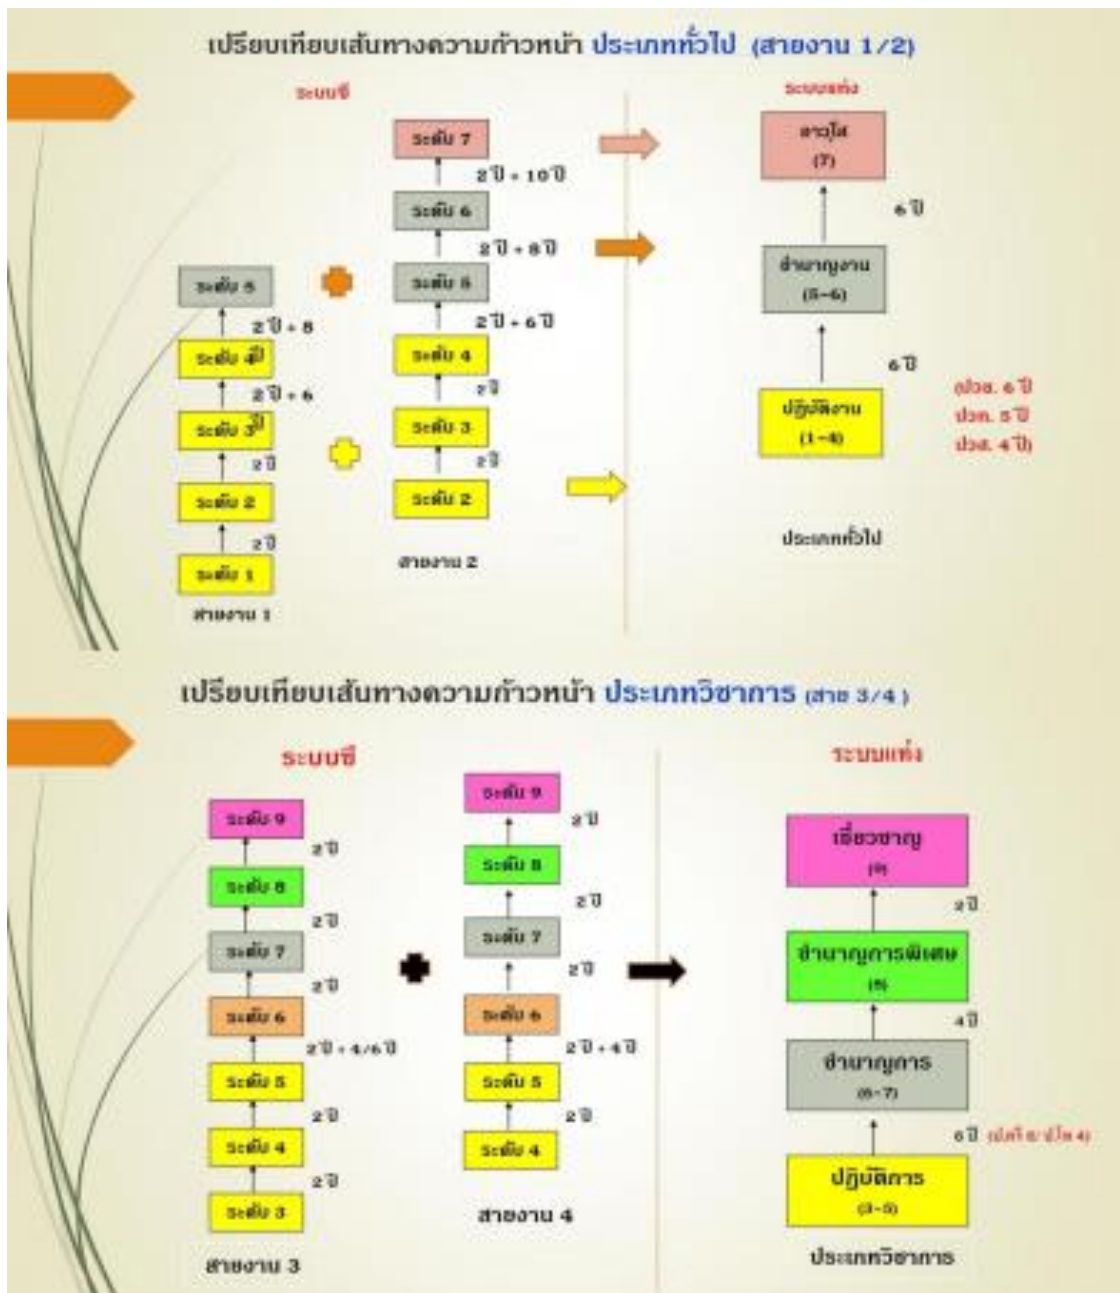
เปรียบเทียบเส้นทางความก้าวหน้า ประเภททั่วไป (สายงาน 1/2)

ระบบซี

ระบบแท่ง

ระดับ 7

2 ปี + 10 ปี

ระดับ 6

2 ปี + 8 ปี

ระดับ 5

ระดับ 5

2 ปี + 8

2 ปี + 6 ปี

ระดับ 4

ระดับ 4

2 ปี + 6

2 ปี

ระดับ 3

ระดับ 3

2 ปี

2 ปี

ระดับ 2

ระดับ 2

2 ปี

สายงาน 2

ระดับ 1

สายงาน 1

อาวุโส
(7)

6 ปี

ชำนาญงาน
(5-6)

6 ปี

ปฏิบัติงาน
(1-4)

(ปวช. 6 ปี
ปวท. 5 ปี
ปวส. 4 ปี)

ประเภททั่วไป

เปรียบเทียบเส้นทางความก้าวหน้า ประเภทวิชาการ (สาย 3/4)

ระบบซี

ระบบแท่ง

ระดับ 9

ระดับ 9

2 ปี

2 ปี

ระดับ 8

ระดับ 8

2 ปี

2 ปี

ระดับ 7

ระดับ 7

2 ปี

2 ปี

ระดับ 6

ระดับ 6

2 ปี + 4/6 ปี

2 ปี + 4 ปี

ระดับ 5

ระดับ 5

2 ปี

2 ปี

ระดับ 4

ระดับ 4

2 ปี

ระดับ 3

สายงาน 3

สายงาน 4

เชี่ยวชาญ
(9)

2 ปี

ชำนาญการพิเศษ
(8)

4 ปี

ชำนาญการ
(6-7)

6 ปี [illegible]

ปฏิบัติการ
(3-5)

ประเภทวิชาการ